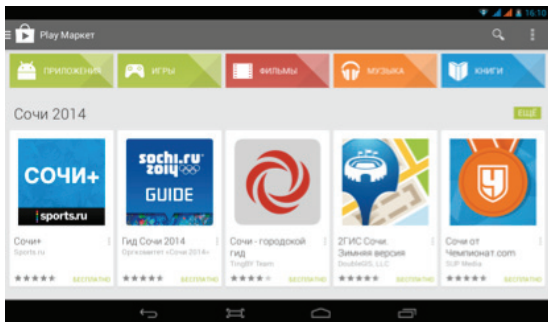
16:10

Play Маркет

ПРИЛОЖЕНИЯ

ИГРЫ

ФИЛЬМЫ

МУЗЫКА

КНИГИ

Сочи 2014

ЕЩЁ

СОЧИ+
sports.ru

Сочи+
Sports.ru
БЕСПЛАТНО

sochi.ru 2014
GUIDE

Гид Сочи 2014
Оргкомитет «Сочи 2014»
БЕСПЛАТНО

Сочи - городской гид
TorgBY Team
БЕСПЛАТНО

2ГИС Сочи. Зимняя версия
DoubleGIS, LLC
БЕСПЛАТНО

Сочи от Чемпионат.com
SUP Media
БЕСПЛАТНО